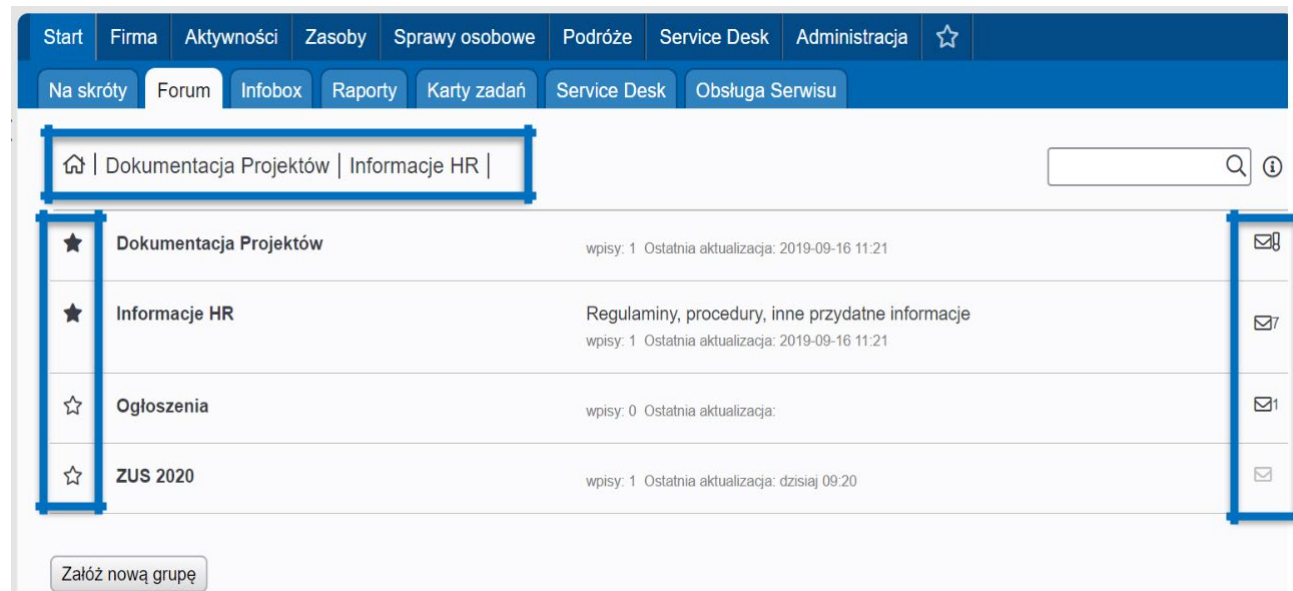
Start Firma Aktywności Zasoby Sprawy osobowe Podróże Service Desk Administracja ☆

Na skróty Forum Infobox Raporty Karty zadań Service Desk Obsługa Serwisu

⌂ | Dokumentacja Projektów | Informacje HR |

★ Dokumentacja Projektów wpisy: 1 Ostatnia aktualizacja: 2019-09-16 11:21

★ Informacje HR Regulaminy, procedury, inne przydatne informacje wpisy: 1 Ostatnia aktualizacja: 2019-09-16 11:21 7

☆ Ogłoszenia wpisy: 0 Ostatnia aktualizacja: 1

☆ ZUS 2020 wpisy: 1 Ostatnia aktualizacja: dzisiaj 09:20

Załóż nową grupę